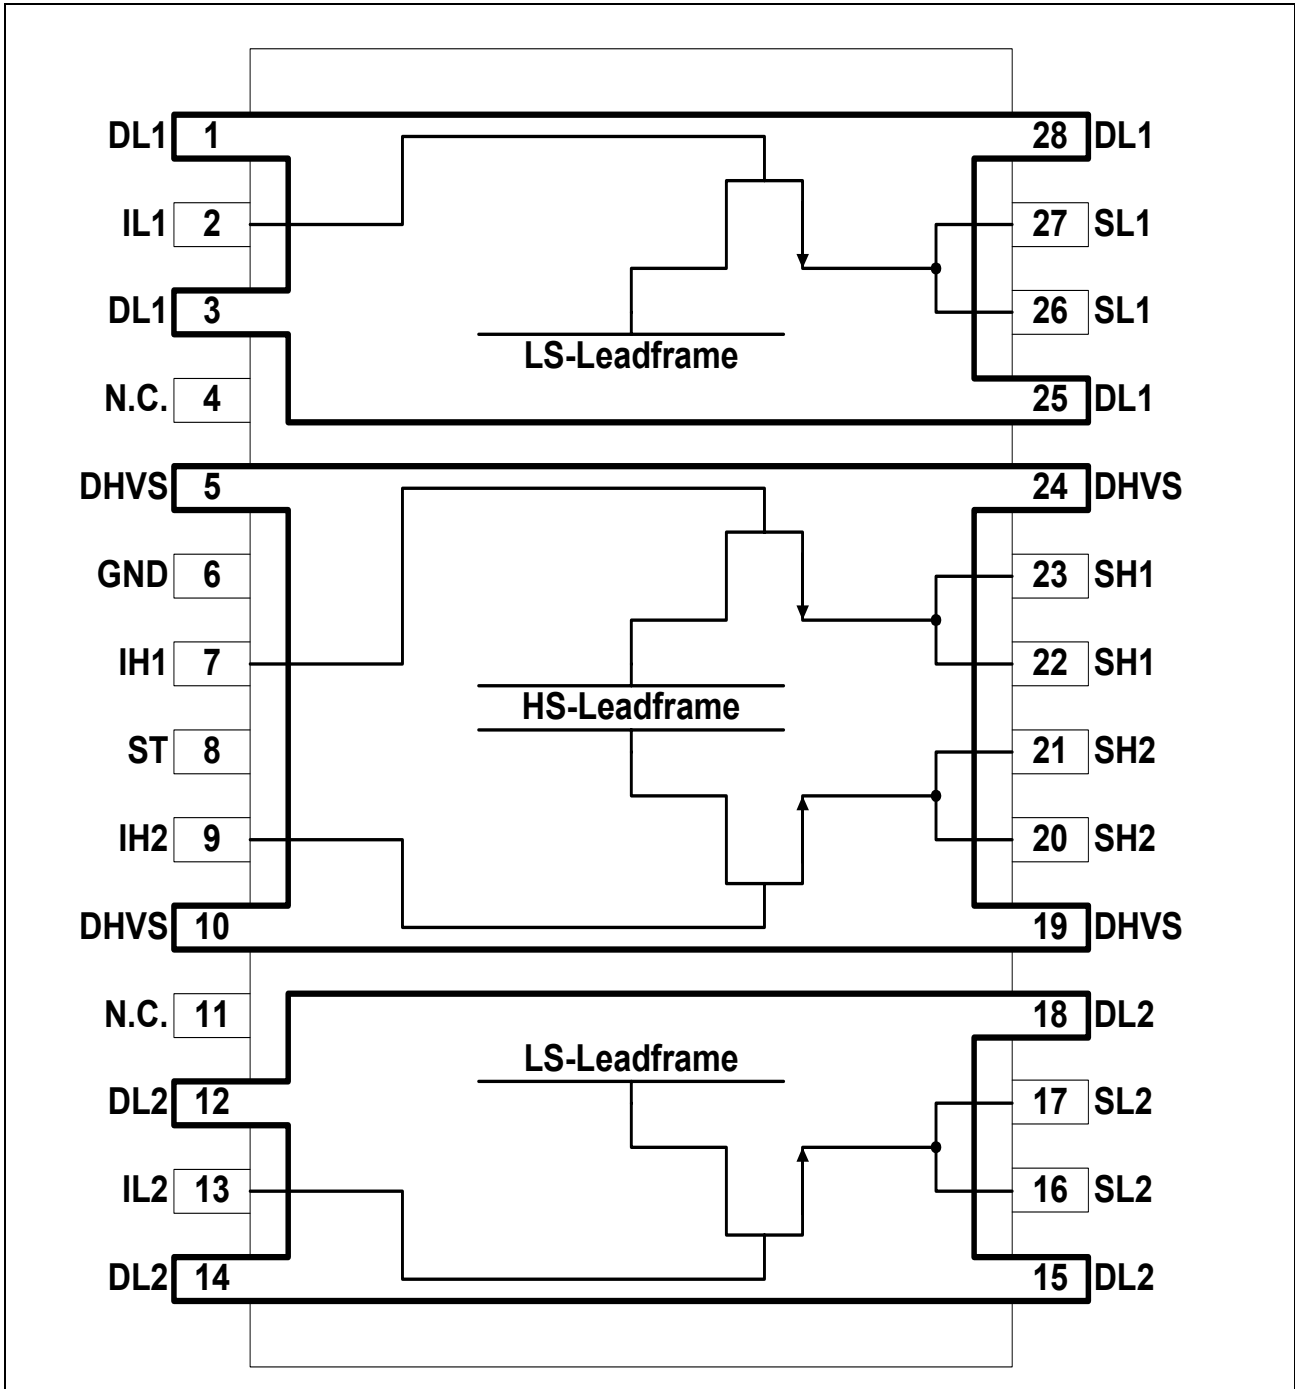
DL1 1
IL1 2
DL1 3
N.C. 4
DHVS 5
GND 6
IH1 7
ST 8
IH2 9
DHVS 10
N.C. 11
DL2 12
IL2 13
DL2 14

28 DL1
27 SL1
26 SL1
25 DL1
24 DHVS
23 SH1
22 SH1
21 SH2
20 SH2
19 DHVS
18 DL2
17 SL2
16 SL2
15 DL2

LS-Leadframe

HS-Leadframe

LS-Leadframe